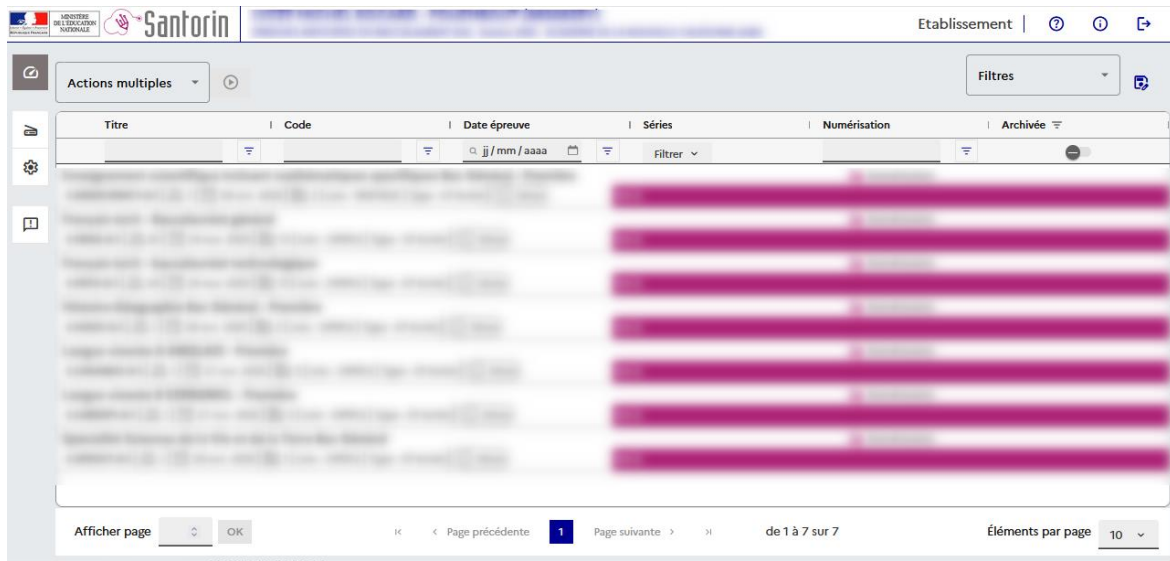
MINISTÈRE DE L'ÉDUCATION NATIONALE

Santorin

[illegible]

Etablissement

Actions multiples

Filtres

| Titre | Code | Date épreuve | Séries | Numérisation | Archivée |
|---|---|---|---|---|---|
| | | jj / mm / aaaa | Filtrer | | |
| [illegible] | | | | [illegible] | |
| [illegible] | | | | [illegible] | |
| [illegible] | | | | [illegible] | |
| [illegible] | | | | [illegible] | |
| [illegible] | | | | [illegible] | |
| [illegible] | | | | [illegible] | |
| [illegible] | | | | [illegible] | |

Afficher page OK

Page précédente 1 Page suivante

de 1 à 7 sur 7

Éléments par page 10